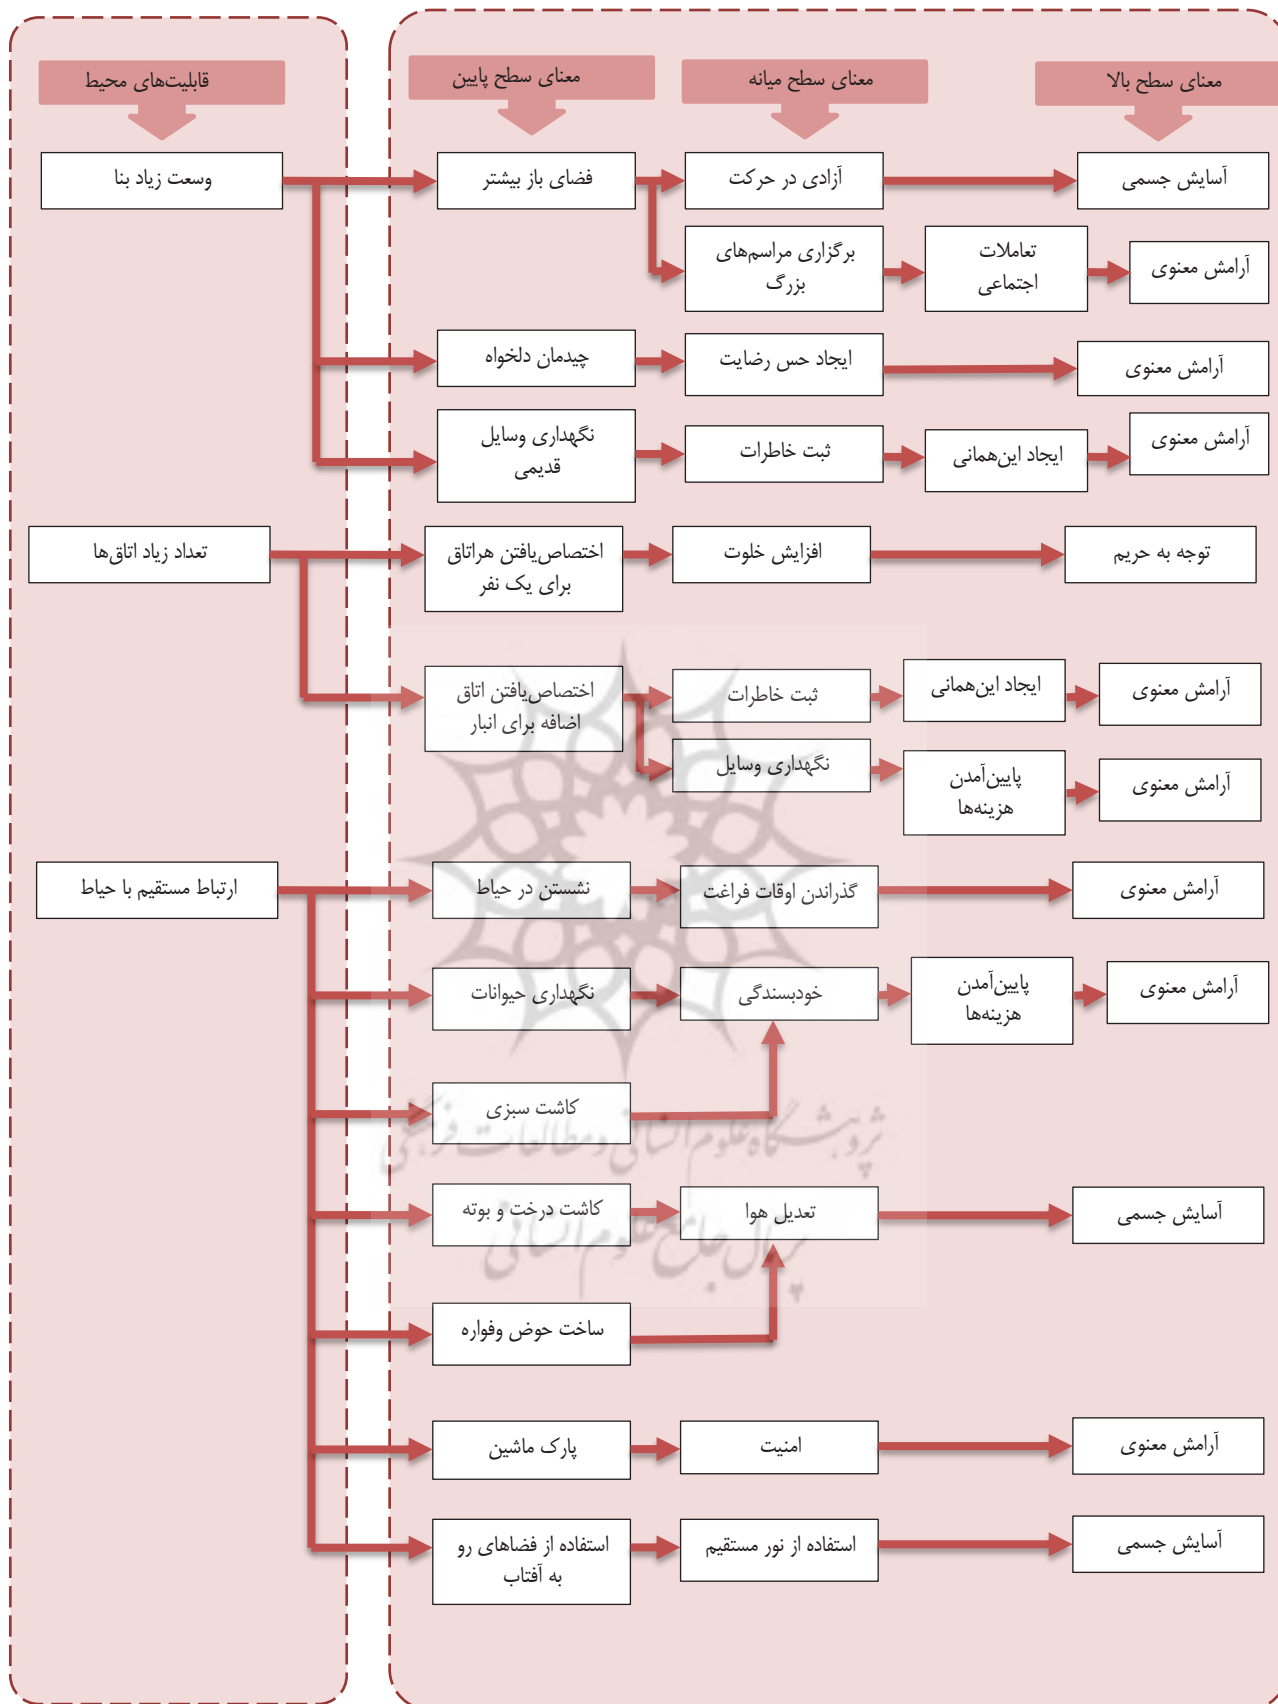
قابلیت‌های محیط

معنای سطح پایین

معنای سطح میانه

معنای سطح بالا

وسعت زیاد بنا

فضای باز بیشتر

آزادی در حرکت

آسایش جسمی

برگزاری مراسم‌های بزرگ

تعاملات اجتماعی

آرامش معنوی

چیدمان دلخواه

ایجاد حس رضایت

آرامش معنوی

نگهداری وسایل قدیمی

ثبت خاطرات

ایجاد این‌همانی

آرامش معنوی

تعداد زیاد اتاق‌ها

اختصاص‌یافتن هراتاق برای یک نفر

افزایش خلوت

توجه به حریم

اختصاص‌یافتن اتاق اضافه برای انبار

ثبت خاطرات

ایجاد این‌همانی

آرامش معنوی

نگهداری وسایل

پایین‌آمدن هزینه‌ها

آرامش معنوی

ارتباط مستقیم با حیاط

نشستن در حیاط

گذراندن اوقات فراغت

آرامش معنوی

نگهداری حیوانات

خودبسندگی

پایین‌آمدن هزینه‌ها

آرامش معنوی

کاشت سبزی

کاشت درخت و بوته

تعدیل هوا

آسایش جسمی

ساخت حوض وفواره

پارک ماشین

امنیت

آرامش معنوی

استفاده از فضاهای رو به آفتاب

استفاده از نور مستقیم

آسایش جسمی

پژوهشگاه علوم انسانی و مطالعات فرهنگی
پرتال جامع علوم انسانی